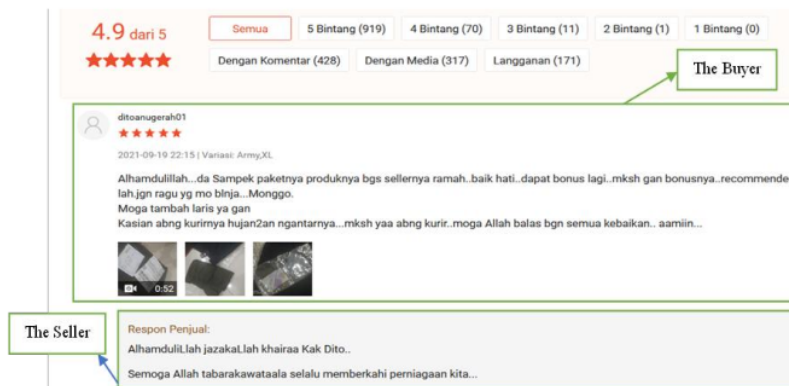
4.9 dari 5

Semua | 5 Bintang (919) | 4 Bintang (70) | 3 Bintang (11) | 2 Bintang (1) | 1 Bintang (0)

Dengan Komentar (428) | Dengan Media (317) | Langganan (171)

The Buyer

ditoanugerah01

2021-09-19 22:15 | Variasi: Army,XL

Alhamdulillah...da Sampek paketnya produknya bgs sellernya ramah..baik hati..dapat bonus lagi..mksh gan bonusnya..recommende lah.jgn ragu yg mo blnja...Monggo.
Moga tambah laris ya gan
Kasian abng kurirnya hujan2an ngantarnya....mksh yaa abng kurir..moga Allah balas bgn semua kebaikan.. aamiin...

0:52

The Seller

Respon Penjual:
AlhamduliLlah jazakaLlah khairaa Kak Dito..

Semoga Allah tabarakawataala selalu memberkahi perniagaan kita...